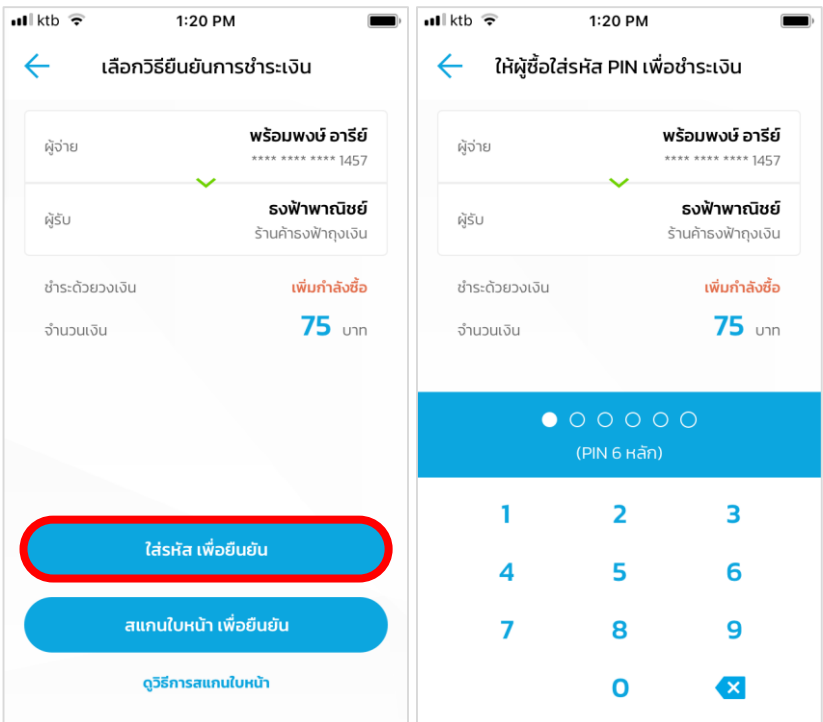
ktb 1:20 PM

เลือกวิธียืนยันการชำระเงิน

ผู้จ่าย พร้อมพงษ์ อารีย์
**** **** **** 1457

ผู้รับ ธงฟ้าพาณิชย์
ร้านค้าธงฟ้าถุงเงิน

ชำระด้วยวงเงิน เพิ่มกำลังซื้อ

จำนวนเงิน 75 บาท

ใส่รหัส เพื่อยืนยัน

สแกนใบหน้า เพื่อยืนยัน

ดูวิธีการสแกนใบหน้า

ktb 1:20 PM

ให้ผู้ซื้อใส่รหัส PIN เพื่อชำระเงิน

ผู้จ่าย พร้อมพงษ์ อารีย์
**** **** **** 1457

ผู้รับ ธงฟ้าพาณิชย์
ร้านค้าธงฟ้าถุงเงิน

ชำระด้วยวงเงิน เพิ่มกำลังซื้อ

จำนวนเงิน 75 บาท

(PIN 6 หลัก)

| 1 | 2 | 3 |
|---|---|---|
| 4 | 5 | 6 |
| 7 | 8 | 9 |
|  | 0 |  |